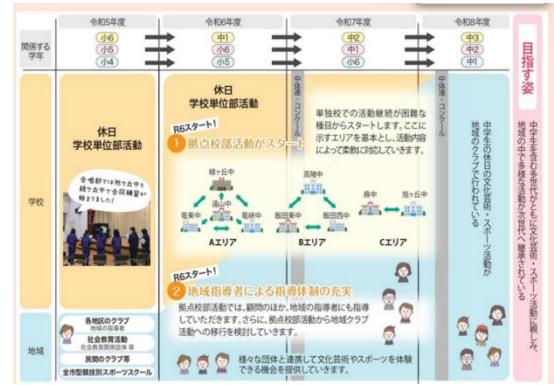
令和5年度

令和6年度

令和7年度

令和8年度

関係する学年

小6
小5
小4

中1
小6
小5

中2
中1
小6

中3
中2
中1

目指す姿

学校

休日
学校単位部活動

幸ヶ丘中で南ケ丘中と緑ケ丘中で合同練習が始まりました！

休日
学校単位部活動

R6スタート！
1 拠点校部活動がスタート

単独校での活動継続が困難な種目からスタートします。ここに示すエリアを基本とし、活動種目によって柔軟に対応していきます。

中体連・コンクール

中体連・コンクール

緑ヶ丘中
遠山中
竜東中
竜峡中
Aエリア

高陵中
飯田東中
飯田西中
Bエリア

鼎中
旭ヶ丘中
Cエリア

中学生の休日の文化芸術・スポーツ活動が地域のクラブで行われている

中学生を含む多世代がともに文化芸術・スポーツ活動に親しみ、地域の中で多様な活動が次世代へ継承されている

R6スタート！
2 地域指導者による指導体制の充実

拠点校部活動では、顧問のほか、地域の指導者にも指導していただきます。さらに、拠点校部活動から地域クラブ活動への移行を検討していきます。

地域

各地区のクラブ
地域の指導者
社会教育団体
社会教育関係団体 等
民間のクラブ等
全市型競技別スポーツスクール

様々な団体と連携して文化芸術やスポーツを体験できる機会を提供していきます。